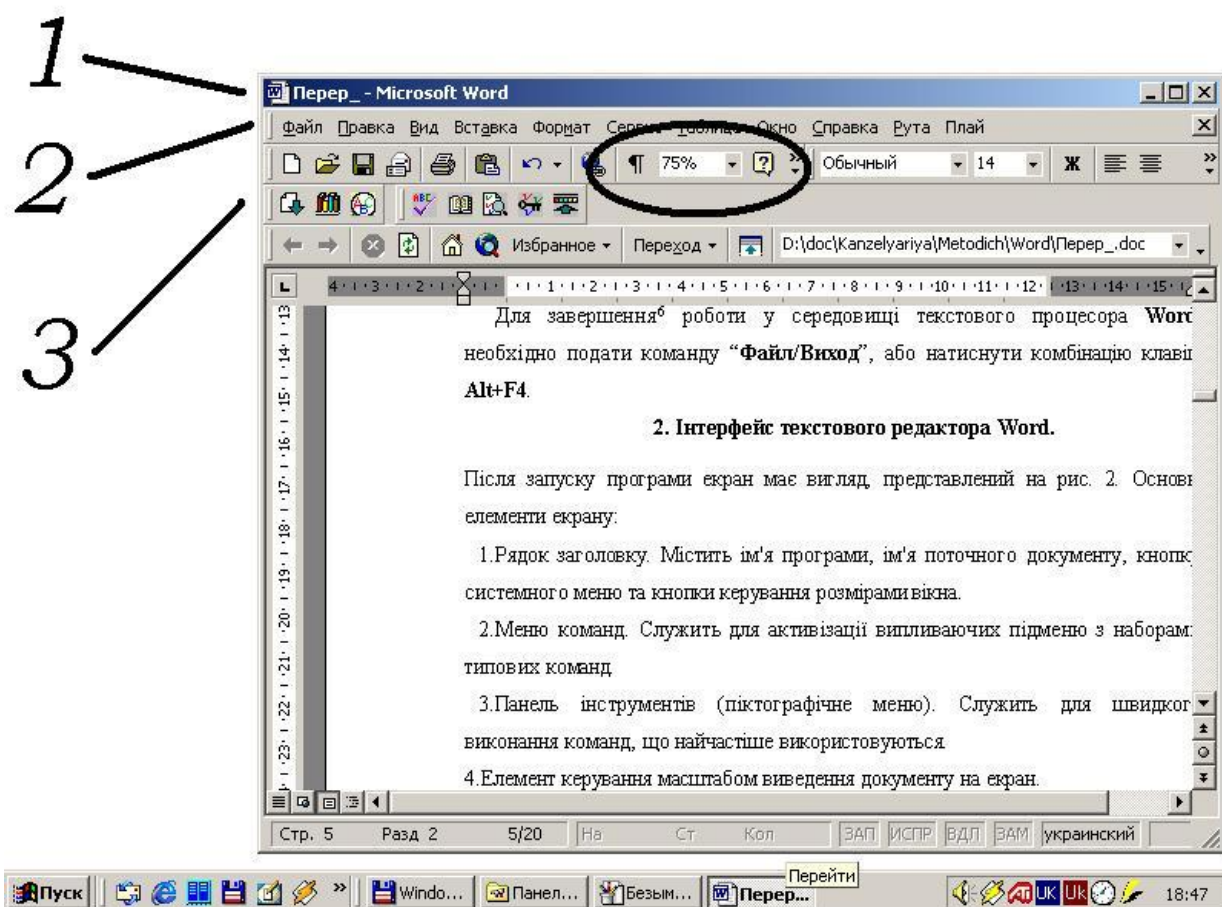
1

2

3

Перер_ - Microsoft Word

Файл Правка Вид Вставка Формат Сервис Таблица Окно Справка Рута Плай

75% Обычный 14 Ж

Избранное Переход D:\doc\Kanzelyariya\Metodich\Word\Перер_.doc

Для завершення$^6$ роботи у середовищі текстового процесора Word необхідно подати команду "Файл/Виход", або натиснути комбінацію клаві Alt+F4.

2. Інтерфейс текстового редактора Word.

Після запуску програми екран має вигляд, представлений на рис. 2. Основ елементи екрану:

1.Рядок заголовку. Містить ім'я програми, ім'я поточного документу, кнопк системного меню та кнопки керування розмірами вікна.

2.Меню команд. Служить для активізації випливаючих підменю з наборам типових команд

3.Панель інструментів (піктографічне меню). Служить для швидко виконання команд, що найчастіше використовуються.

4.Елемент керування масштабом виведення документу на екран.

Стр. 5 Разд 2 5/20 На Ст Кол ЗАП ИСПР ВДЛ ЗАМ украинский

Пуск Windo... Панел... Безым... Перер... Перейти 18:47